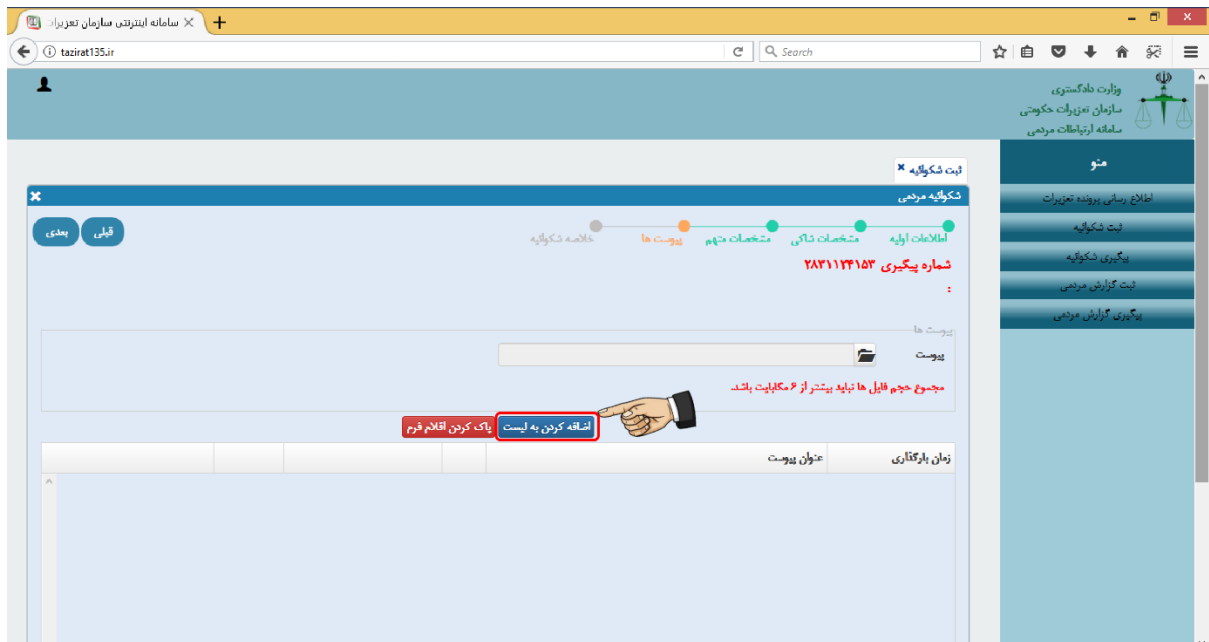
سامانه اینترنتی سازمان تعزیرات
tazirat135.ir
Search

وزارت دادگستری
سازمان تعزیرات حکومتی
سامانه ارتباطات مردمی

ثبت شکوائیه

شکوائیه مردمی

قبلی
بعدی

اطلاعات اولیه
مشخصات شاکی
مشخصات متهم
پیوست ها
خلاصه شکوائیه

شماره پیگیری ۲۸۳۱۱۳۴۱۵۳
:

پیوست ها
پیوست
مجموع حجم فایل ها نباید بیشتر از ۶ مگابایت باشد.

اضافه کردن به لیست
پاک کردن اقلام فرم

| زمان بارگذاری | عنوان پیوست | | | |
|---|---|---|---|---|

منو
اطلاع رسانی پرونده تعزیرات
ثبت شکوائیه
پیگیری شکوائیه
ثبت گزارش مردمی
پیگیری گزارش مردمی